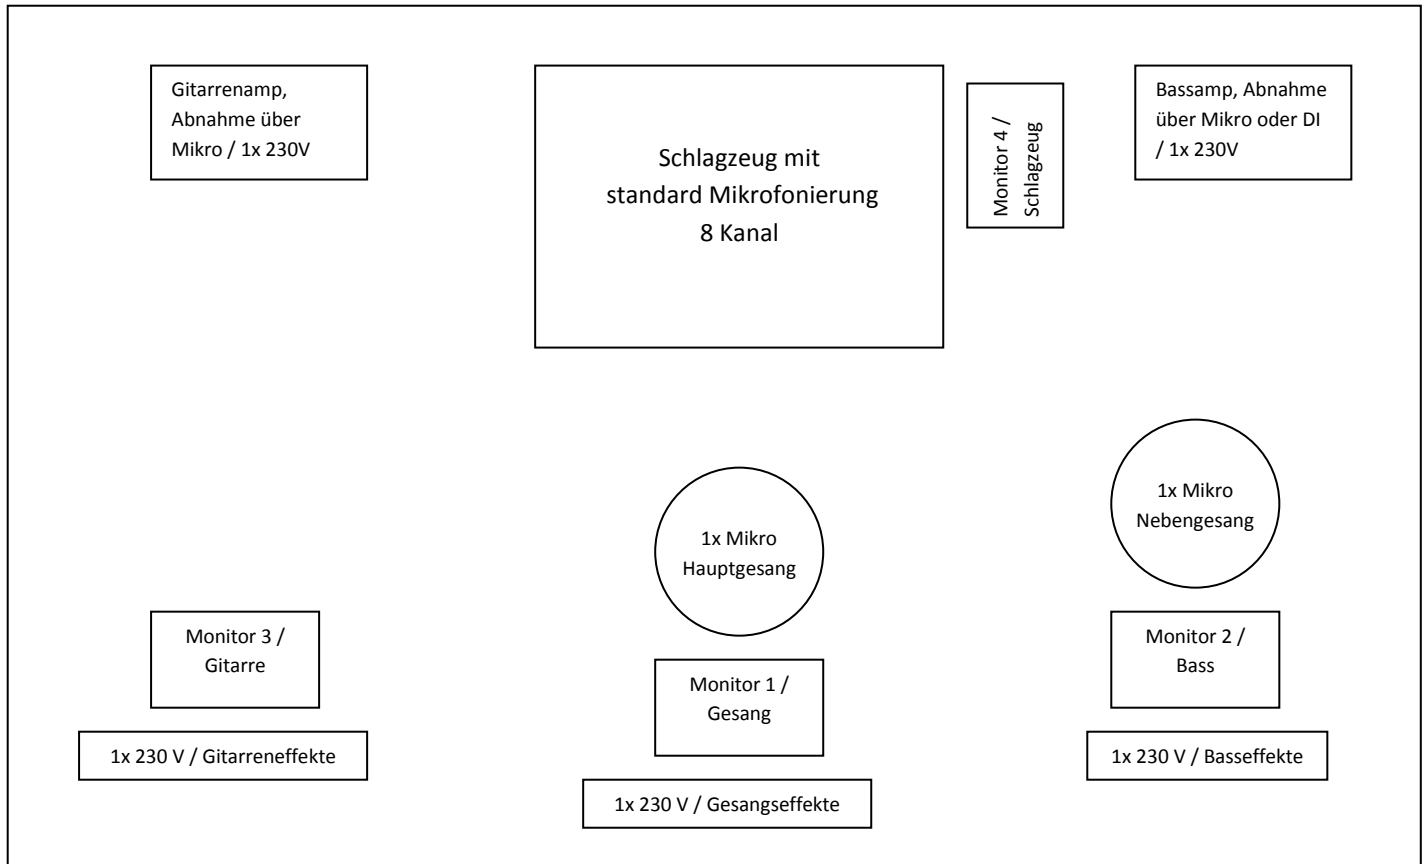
Gitarrenamp, Abnahme über Mikro / 1x 230V

Schlagzeug mit standard Mikrofonierung 8 Kanal

Monitor 4 / Schlagzeug

Bassamp, Abnahme über Mikro oder DI / 1x 230V

1x Mikro Nebengesang

1x Mikro Hauptgesang

Monitor 3 / Gitarre

Monitor 1 / Gesang

Monitor 2 / Bass

1x 230 V / Gitarreneffekte

1x 230 V / Basseffekte

1x 230 V / Gesangseffekte